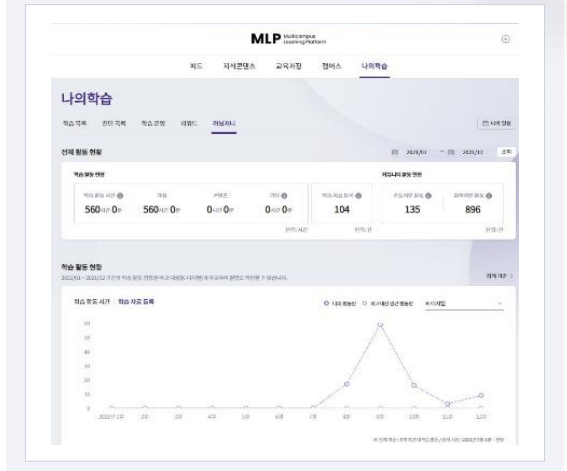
MLP Multicampus Learning Platform

피드 지식콘텐츠 교육과정 캠퍼스 나의학습

나의학습

학습 목록 관심 목록 학습 결과 리워드 저널리 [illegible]

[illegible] 나의 정보

전체 활동 현황

2021/01 ~ 2021/12 조회

학습 활동 현황

학습 활동 시간 560시간 0분

과정 560시간 0분

콘텐츠 0시간 0분

기타 0시간 0분

학습 자료 등록 104

커뮤니티 활동 현황

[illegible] 135

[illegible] 896

학습 활동 현황

2021/01 ~ 2021/12 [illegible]

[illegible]

학습 활동 시간 학습 자료 등록

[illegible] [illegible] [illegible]

60
50
40
30
20
10
0

2021년 1월 2월 3월 4월 5월 6월 7월 8월 9월 10월 11월 12월

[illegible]